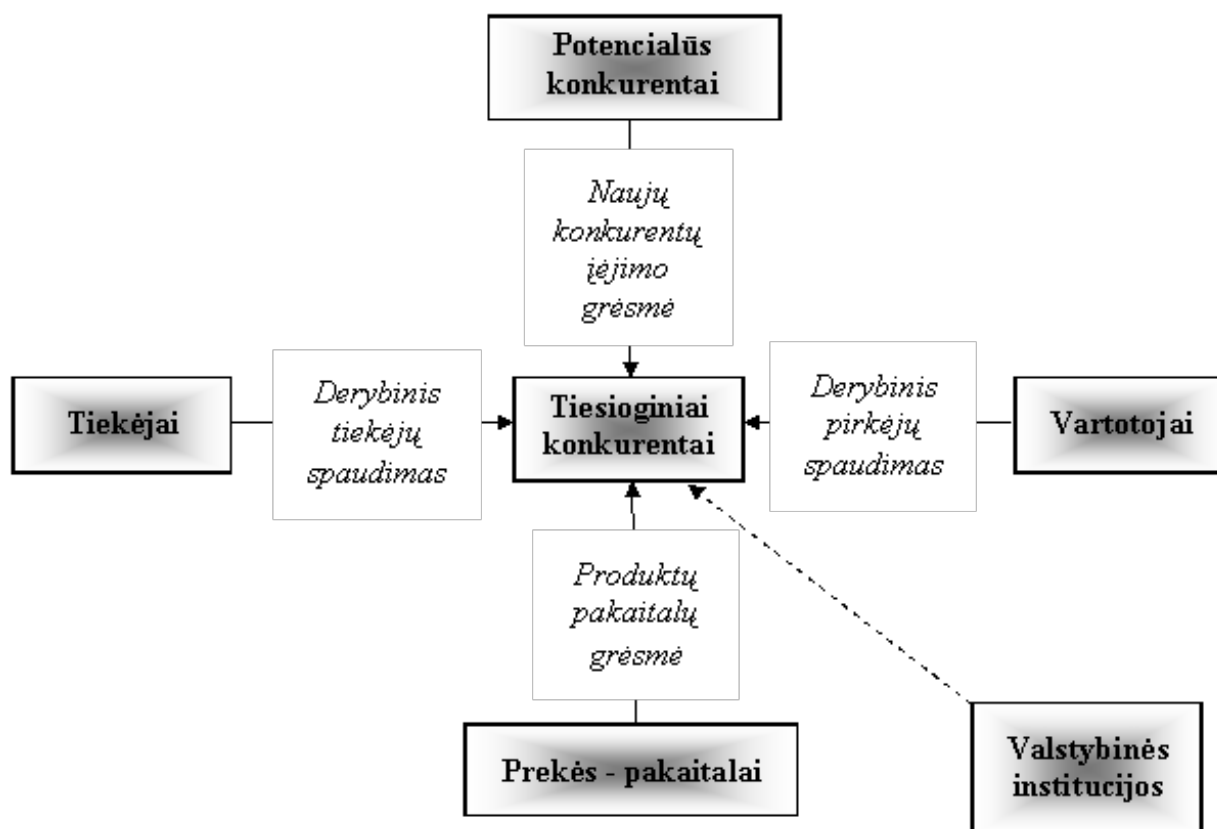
Potencialūs konkurentai

Naujų konkurentų įėjimo grėsmė

Tiekėjai

Derybinis tiekėjų spaudimas

Tiesioginiai konkurentai

Derybinis pirkėjų spaudimas

Vartotojai

Produktų pakaitalų grėsmė

Prekės - pakaitalai

Valstybinės institucijos